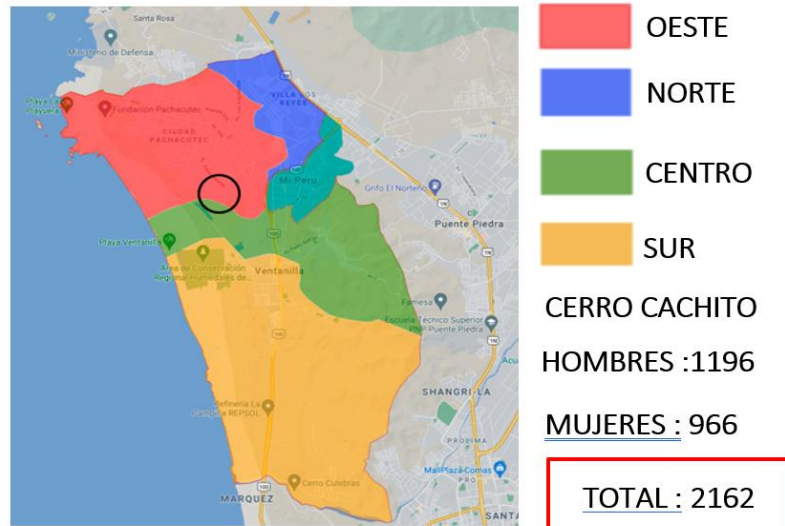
Santa Rosa
Ministerio de Defensa
Playa La Playuela
Fundación Pachacutec
CIUDAD PACHACUTEC
VILLA LOS REYES
Mi Perú
Grifo El Norteño
Puente Piedra
Playa Ventanilla
Área de Conservación Regional Humedales de...
Ventanilla
Famesa
Escuela Técnico Superior PNP Puente Piedra
SHANGRI-LA
Refinería La Pampilla REPSOL
Cerro Culebras
MallPlaza Comas
MARQUEZ
SANTA

OESTE
NORTE
CENTRO
SUR
CERRO CACHITO
HOMBRES :1196
MUJERES : 966
TOTAL : 2162